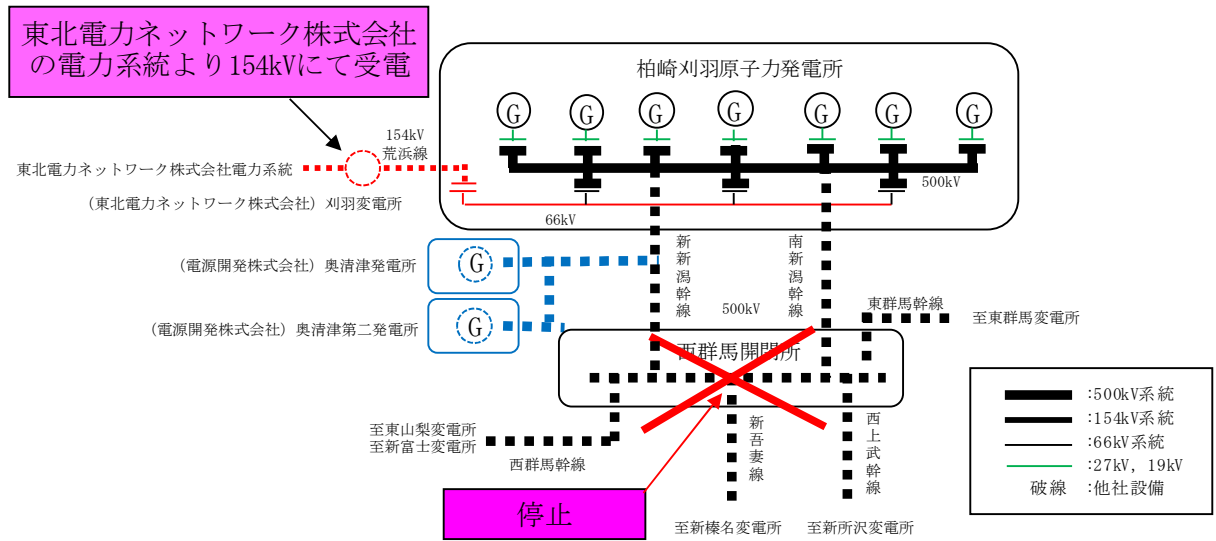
東北電力ネットワーク株式会社の電力系統より154kVにて受電

柏崎刈羽原子力発電所

G G G G G G G

154kV
荒浜線

東北電力ネットワーク株式会社電力系統

(東北電力ネットワーク株式会社) 刈羽変電所

500kV

66kV

(電源開発株式会社) 奥清津発電所

(電源開発株式会社) 奥清津第二発電所

新新潟幹線

南新潟幹線

500kV

東群馬幹線

至東群馬変電所

西群馬開閉所

至東山梨変電所
至新富士変電所

西群馬幹線

新吾妻線

西上武幹線

停止

至新榛名変電所

至新所沢変電所

:500kV系統
:154kV系統
:66kV系統
:27kV, 19kV
破線 :他社設備